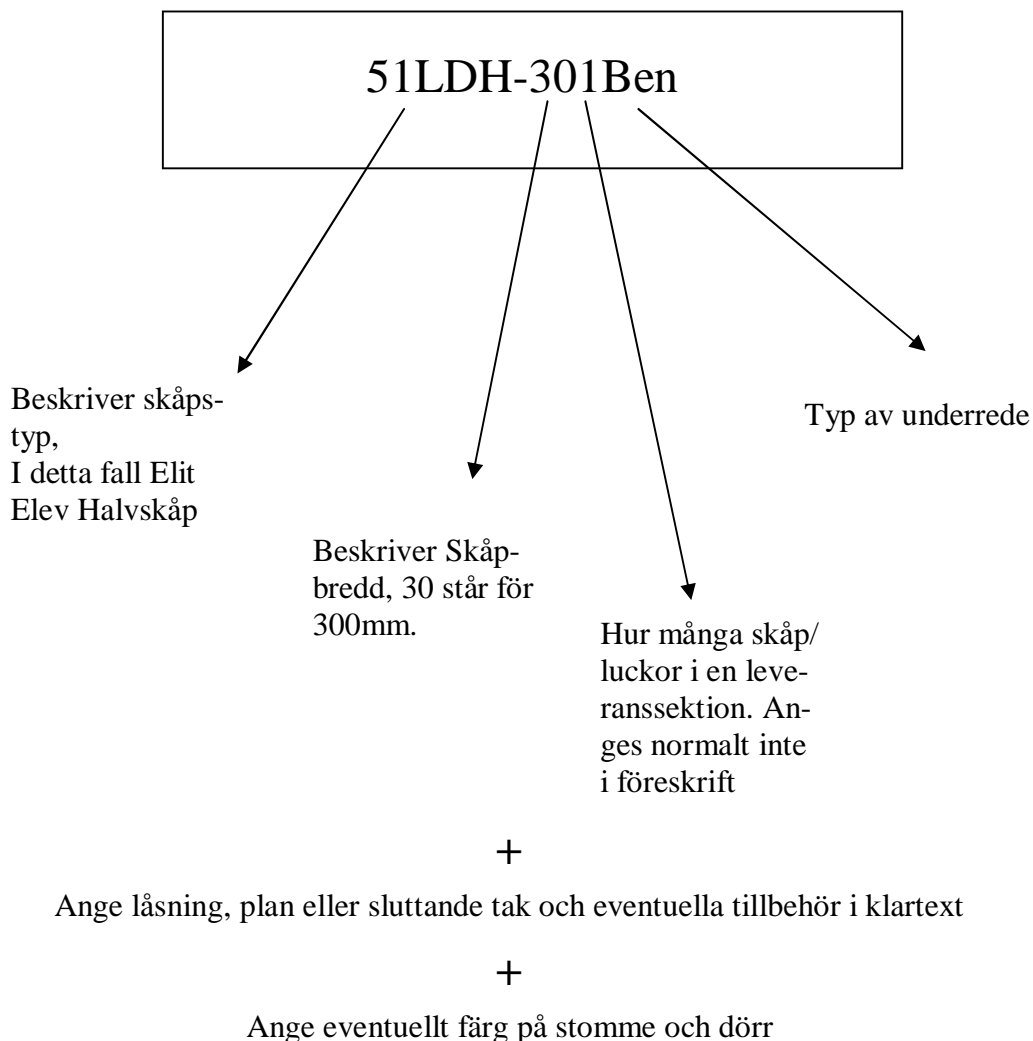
51LDH-301Ben

Beskriver skåpstyp,
I detta fall Elit Elev Halvskåp

Beskriver Skåpbredd, 30 står för 300mm.

Hur många skåp/ luckor i en leveranssektion. Anges normalt inte i föreskrift

Typ av underrede

+

Ange låsning, plan eller sluttande tak och eventuella tillbehör i klartext

+

Ange eventuellt färg på stomme och dörr